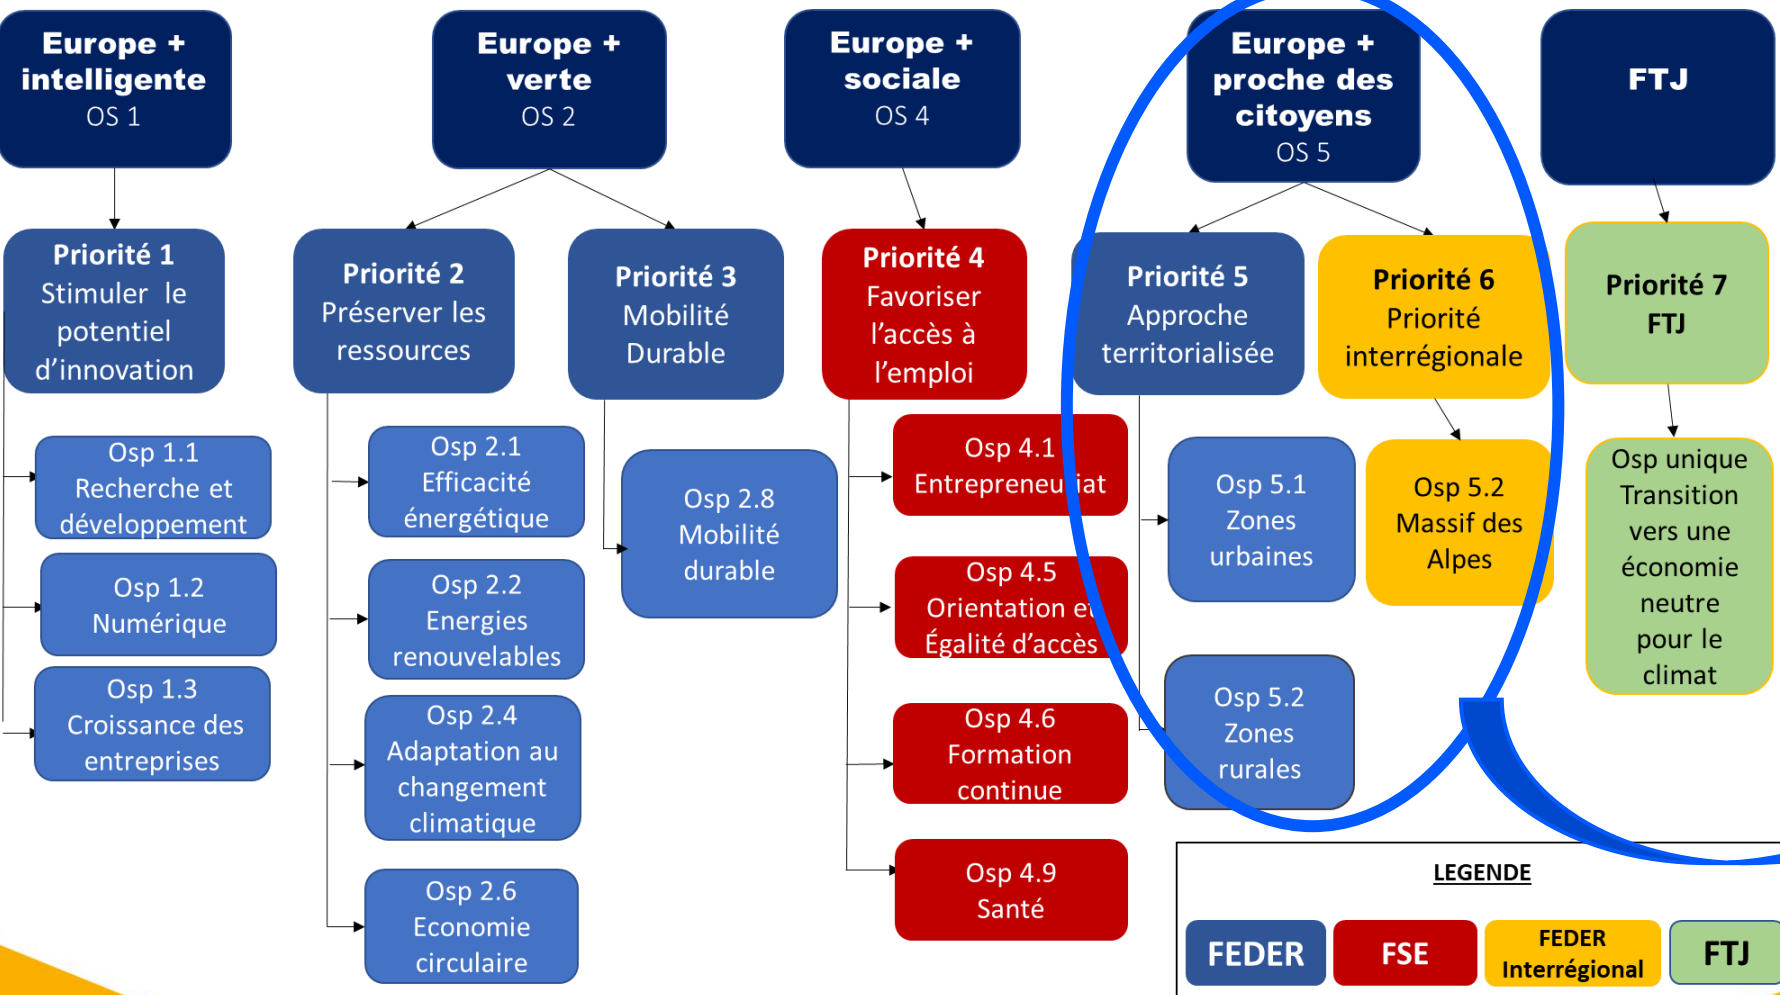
Europe + intelligente
OS 1

Europe + verte
OS 2

Europe + sociale
OS 4

Europe + proche des citoyens
OS 5

FTJ

Priorité 1
Stimuler le potentiel d'innovation

Priorité 2
Préserver les ressources

Priorité 3
Mobilité Durable

Priorité 4
Favoriser l'accès à l'emploi

Priorité 5
Approche territorialisée

Priorité 6
Priorité interrégionale

Priorité 7
FTJ

Osp 1.1
Recherche et développement

Osp 1.2
Numérique

Osp 1.3
Croissance des entreprises

Osp 2.1
Efficacité énergétique

Osp 2.2
Energies renouvelables

Osp 2.4
Adaptation au changement climatique

Osp 2.6
Economie circulaire

Osp 2.8
Mobilité durable

Osp 4.1
Entrepreneu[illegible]iat

Osp 4.5
Orientation e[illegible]
Égalité d'accès

Osp 4.6
Formation continue

Osp 4.9
Santé

Osp 5.1
Zones urbaines

Osp 5.2
Zones rurales

Osp 5.2
Massif des Alpes

Osp unique
Transition vers une économie neutre pour le climat

LEGENDE

FEDER | FSE | FEDER Interrégional | FTJ